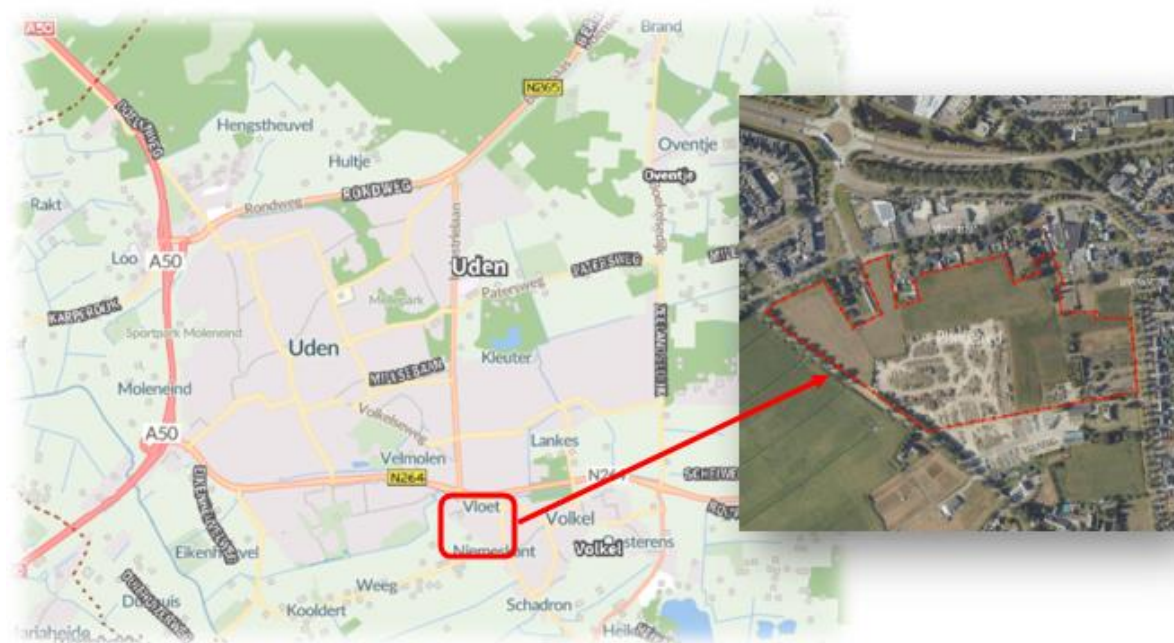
A50
Brand
N265
Hengstheuvel
Oventje
Oventje
Hultje
Rakt
Rondweg
RONDWEG
Loo
A50
Uden
Uden
PATERSWEG
Patersweg
KARPERDIJK
Sportpark Moleneind
Uden
Kleuter
MUSEBAAN
Moleneind
Volkelseweg
Lankes
A50
Velmolen
N264
N264
Vloet
Volkel
Eikenheuvel
Niemeslant
Volkel
Oosterens
Weeg
Duijnhuis
Kooldert
Schadron
Mariaheide
Heikant